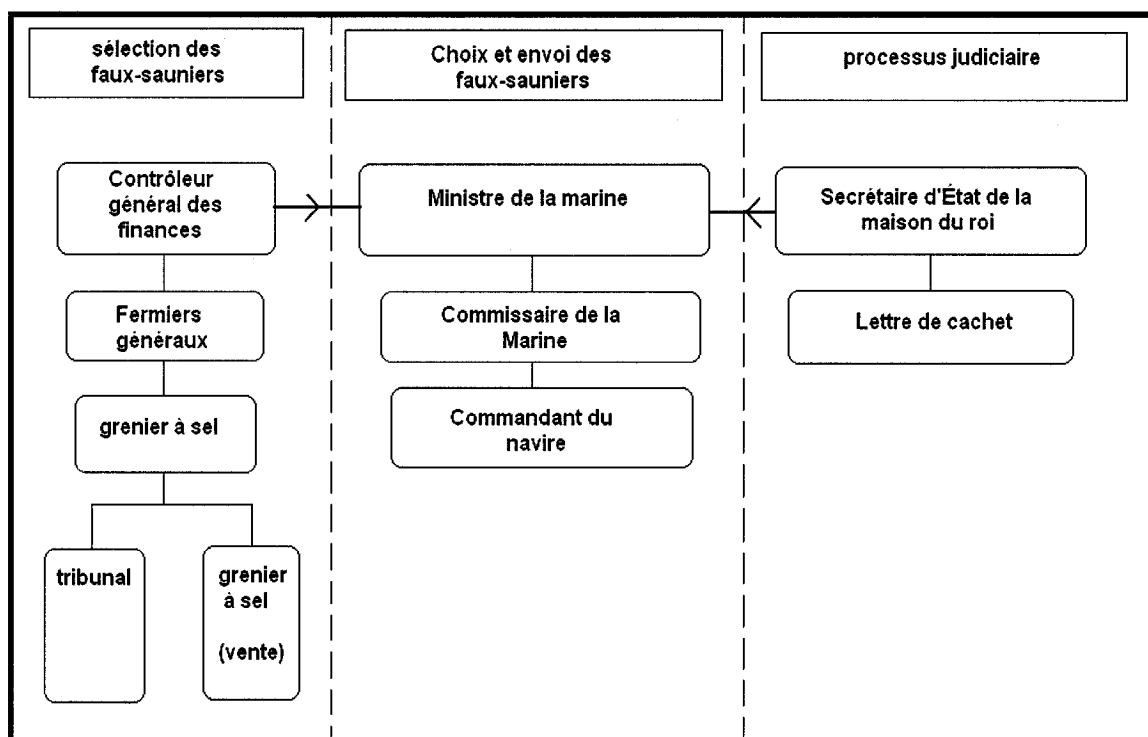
sélection des faux-sauniers

Contrôleur général des finances

Fermiers généraux

grenier à sel

tribunal

grenier à sel

(vente)

Choix et envoi des faux-sauniers

Ministre de la marine

Commissaire de la Marine

Commandant du navire

processus judiciaire

Secrétaire d'État de la maison du roi

Lettre de cachet